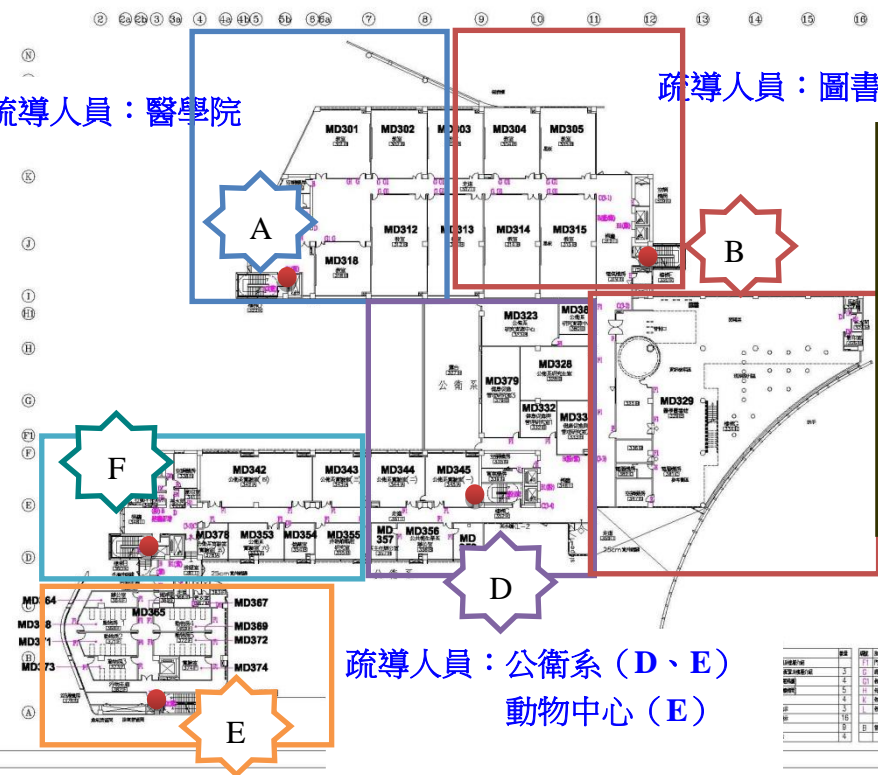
②　2a　2b　3　3a　4　4a　4b　5　5b　6　6a　7　8　9　10　11　12　13　14　15　16

疏導人員：醫學院

疏導人員：圖書

MD301　MD302　MD303　MD304　MD305

A

MD312　MD313　MD314　MD315

MD318

B

MD323

MD328

MD379

MD332

MD329

公衛系

F

MD342　MD343　MD344　MD345

MD378　MD353　MD354　MD355　MD357　MD356　MD

D

MD364　MD365　MD367

MD368　MD369

MD371　MD372

MD373　MD374

E

疏導人員：公衛系（D、E）
動物中心（E）